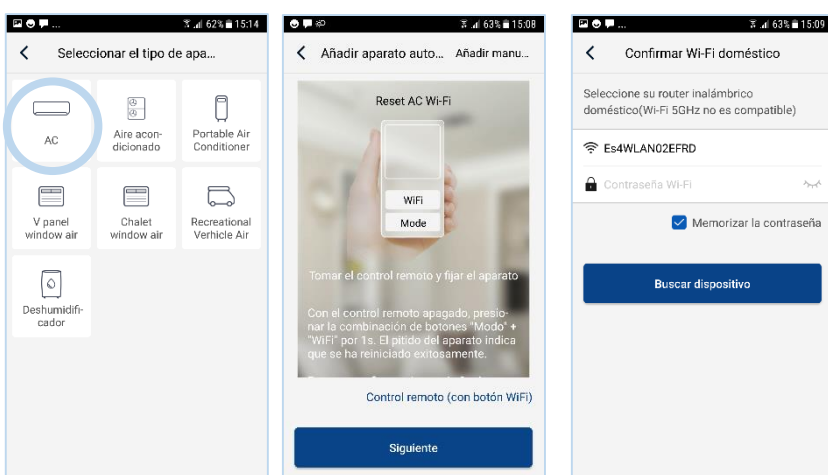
62% 15:14

Seleccionar el tipo de apa...

AC

Aire acondicionado

Portable Air Conditioner

V panel window air

Chalet window air

Recreational Verhicle Air

Deshumidificador

63% 15:08

Añadir aparato auto...

Añadir manu...

Reset AC Wi-Fi

WiFi

Mode

Tomar el control remoto y fijar el aparato

Con el control remoto apagado, presionar la combinación de botones "Modo" + "WiFi" por 1s. El pitido del aparato indica que se ha reiniciado exitosamente.

Control remoto (con botón WiFi)

Siguiente

63% 15:09

Confirmar Wi-Fi doméstico

Seleccione su router inalámbrico doméstico(Wi-Fi 5GHz no es compatible)

Es4WLAN02EFRD

Contraseña Wi-Fi

Memorizar la contraseña

Buscar dispositivo